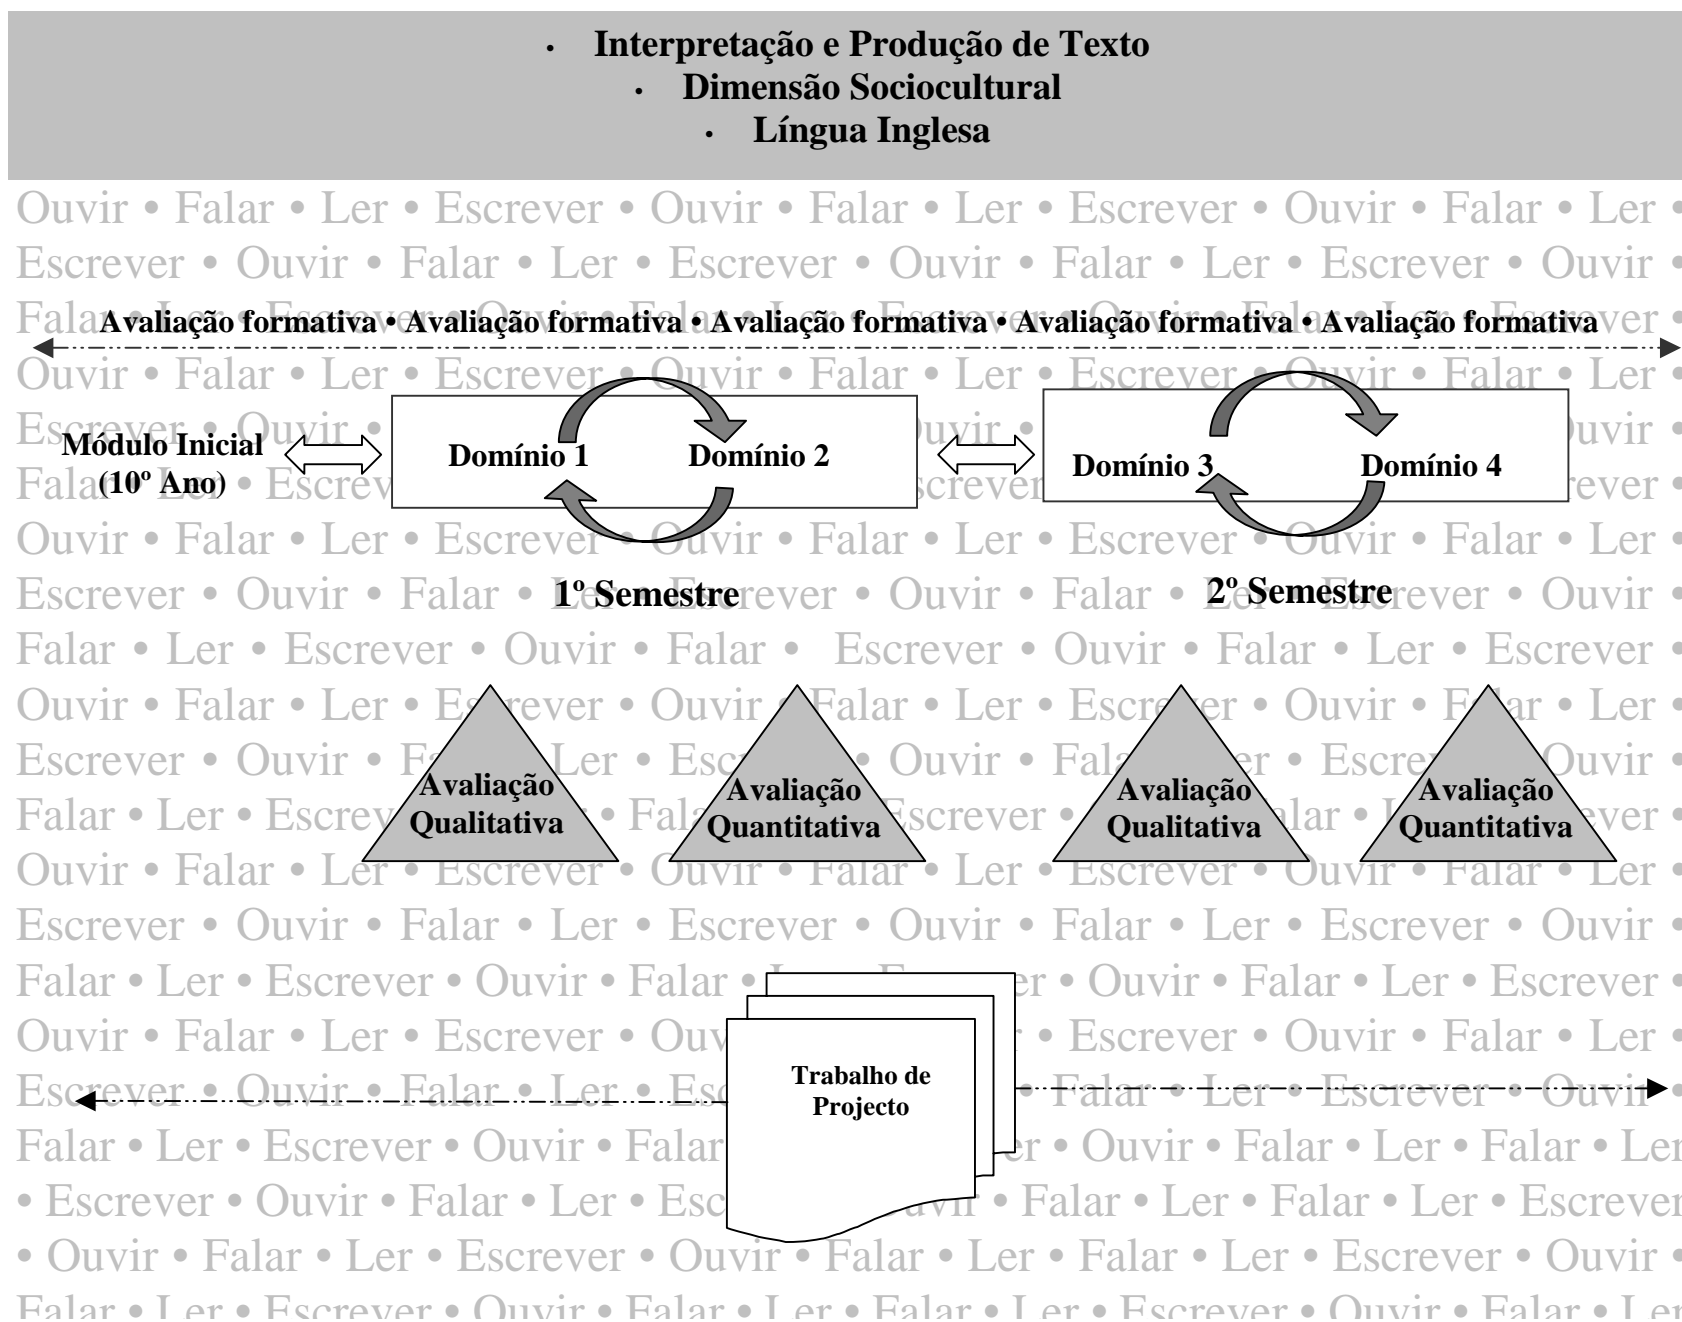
• Interpretação e Produção de Texto
• Dimensão Sociocultural
• Língua Inglesa

Ouvir • Falar • Ler • Escrever • Ouvir • Falar • Ler • Escrever • Ouvir • Falar • Ler • Escrever • Ouvir • Falar • Ler • Escrever • Ouvir • Falar • Ler • Escrever • Ouvir •

Avaliação formativa • Avaliação formativa • Avaliação formativa • Avaliação formativa • Avaliação formativa

Módulo Inicial (10º Ano)

Domínio 1

Domínio 2

Domínio 3

Domínio 4

1º Semestre

2º Semestre

Avaliação Qualitativa

Avaliação Quantitativa

Avaliação Qualitativa

Avaliação Quantitativa

Trabalho de Projecto

Escrever • Ouvir • Falar • Ler • Escrever • Ouvir • Falar • Ler • Escrever • Ouvir • Falar • Ler • Escrever • Ouvir • Falar • Ler • Escrever • Ouvir • Falar • Ler • Falar • Ler • Escrever • Ouvir • Falar • Ler • Falar • Ler • Escrever • Ouvir • Falar • Ler • Escrever • Ouvir • Falar • Ler • Falar • Ler • Escrever • Ouvir • Falar • Ler